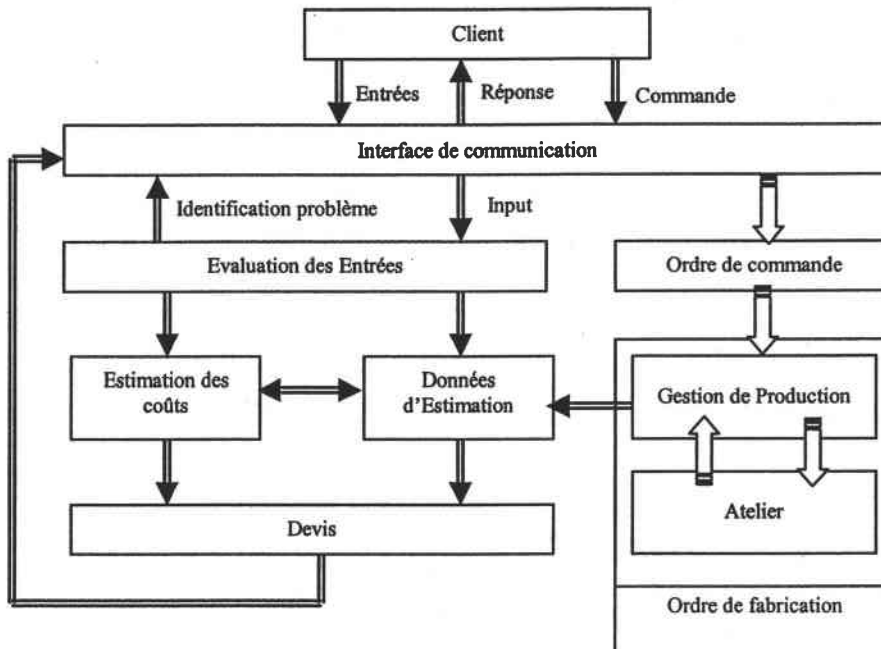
Client

Entrées

Réponse

Commande

Interface de communication

Identification problème

Input

Evaluation des Entrées

Ordre de commande

Estimation des coûts

Données d'Estimation

Gestion de Production

Atelier

Devis

Ordre de fabrication